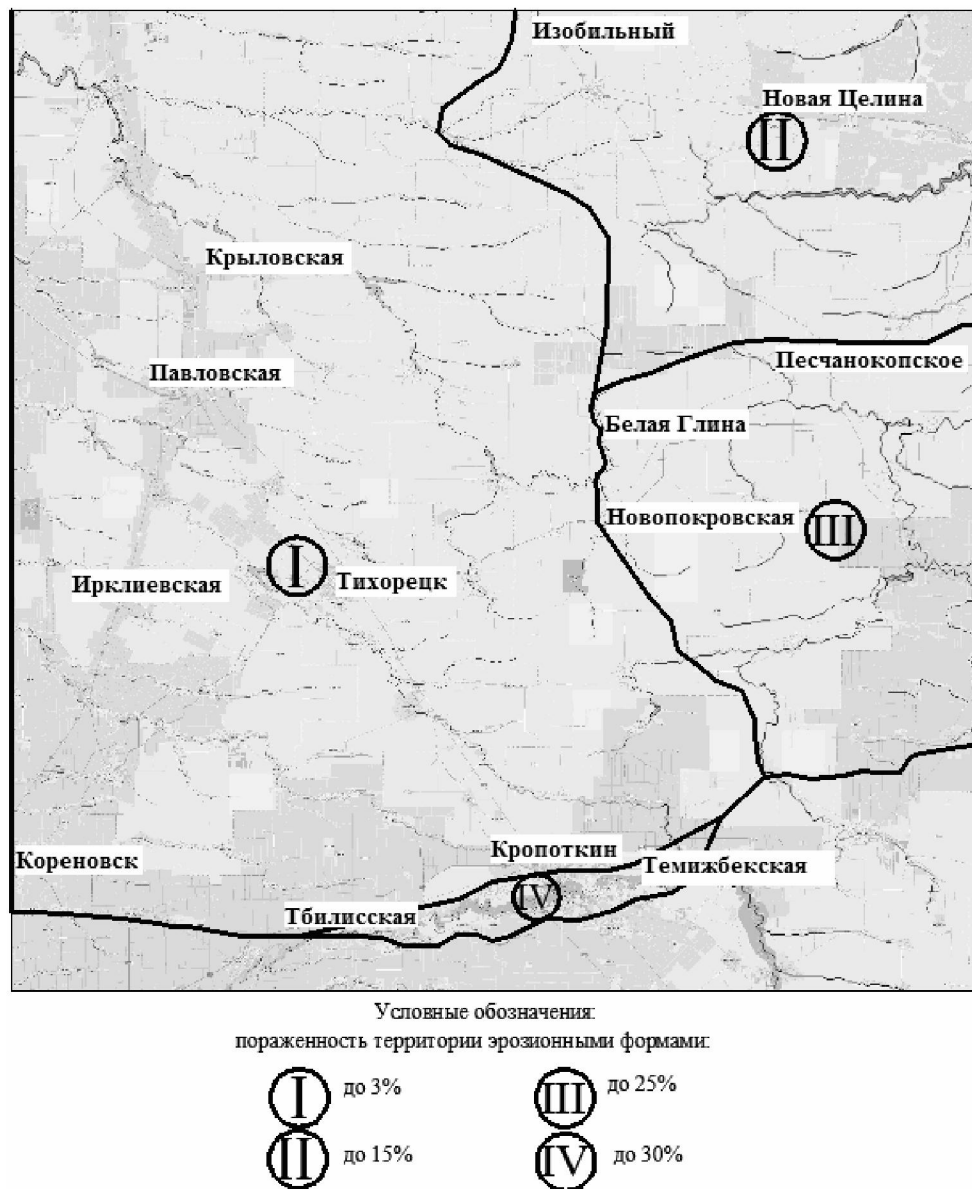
Изобильный
Новая Целина
II
Крыловская
Песчанокопское
Павловская
Белая Глина
Новопокровская
III
I
Тихорецк
Ирклиевская
Кропоткин
Кореновск
Темижбекская
IV
Тбилисская

Условные обозначения:
пораженность территории эрозионными формами:

I до 3%
III до 25%
II до 15%
IV до 30%